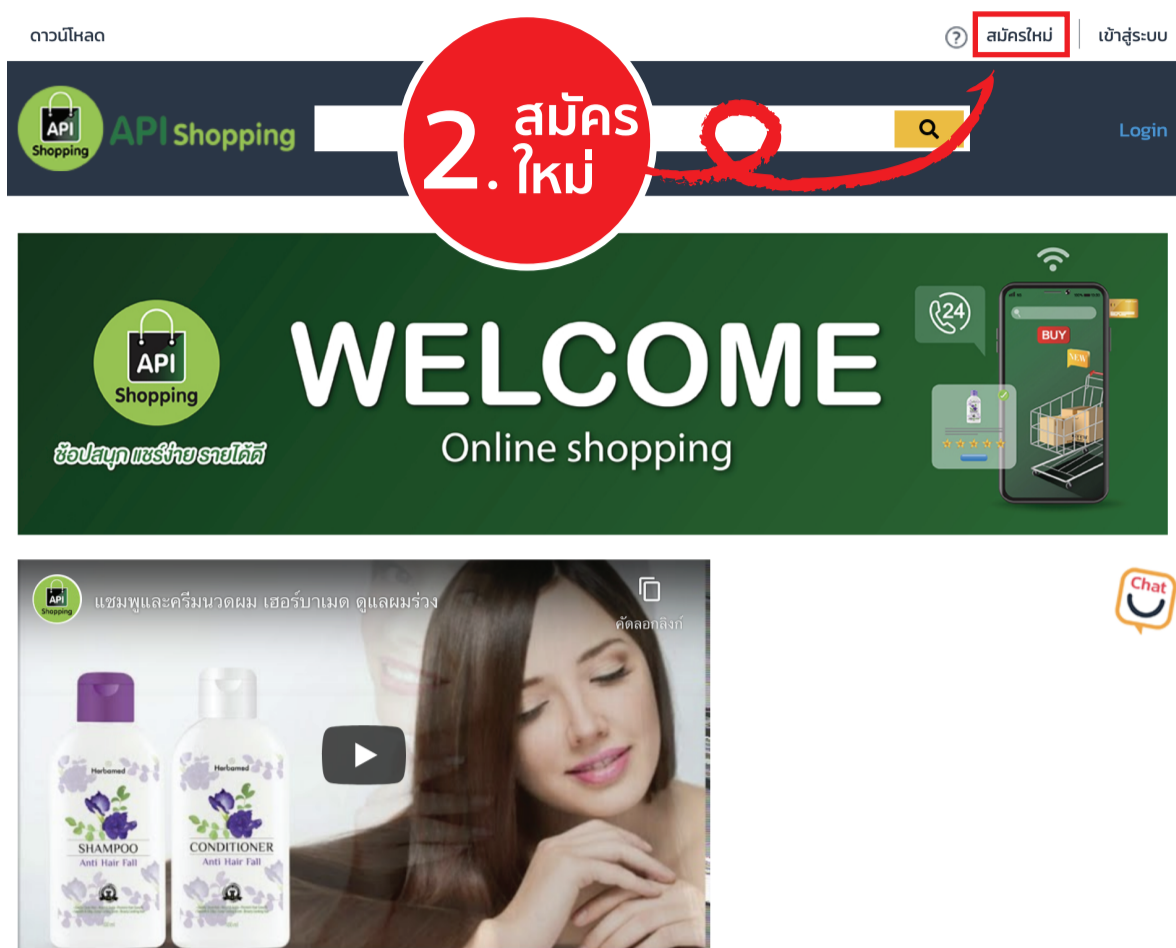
ดาวน์โหลด

? สมัครใหม่ | เข้าสู่ระบบ

API Shopping API Shopping

2. สมัคร ใหม่

Login

API Shopping

ช้อปสนุก แชร์ง่าย รายได้ดี

WELCOME

Online shopping

24

BUY

NEW

API Shopping

แชมพูและครีมนวดผม เฮอร์บาเมด ดูแลผมร่วง

คัดลอกลิงก์

Chat

Herbamed

SHAMPOO

Anti Hair Fall

Herbamed

CONDITIONER

Anti Hair Fall